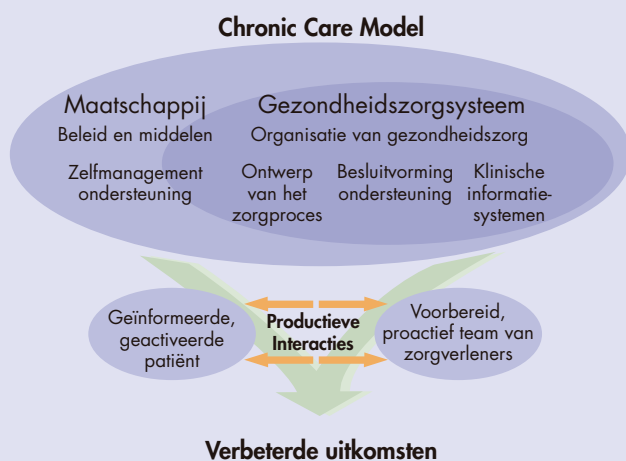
Chronic Care Model

Maatschappij
Beleid en middelen

Gezondheidszorgsysteem
Organisatie van gezondheidszorg

Zelfmanagement ondersteuning

Ontwerp van het zorgproces

Besluitvorming ondersteuning

Klinische informatiesystemen

Geïnformeerde, geactiveerde patiënt

Productieve Interacties

Voorbereid, proactief team van zorgverleners

Verbeterde uitkomsten